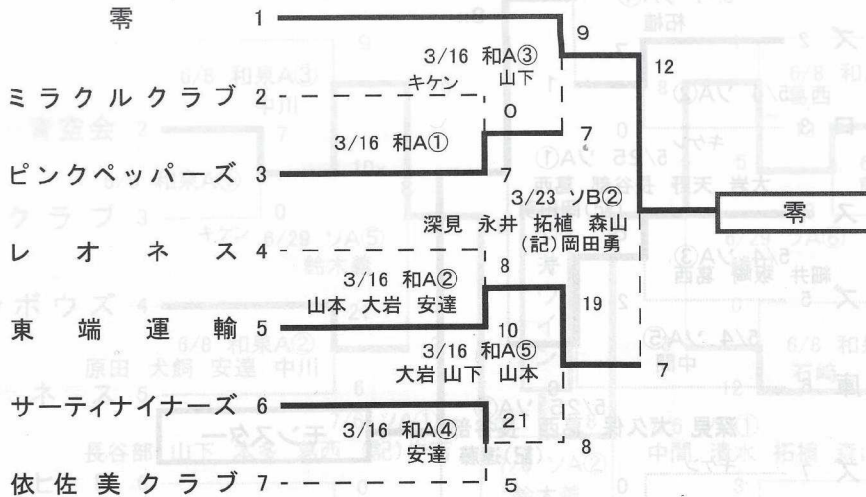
零 1
ミラクルクラブ 2
ピンクペッパーズ 3
レオネス 4
東端運輸 5
サーティナイナーズ 6
依佐美クラブ 7

3/16 和A③
キケン 山下
3/16 和A①
9
0
7
7
12
3/23 ソB②
深見 永井 拓植 森山
(記)岡田勇
3/16 和A②
山本 大岩 安達
8
19
10
3/16 和A⑤
大岩 山下 山本
7
3/16 和A④
安達
21
8
5

零